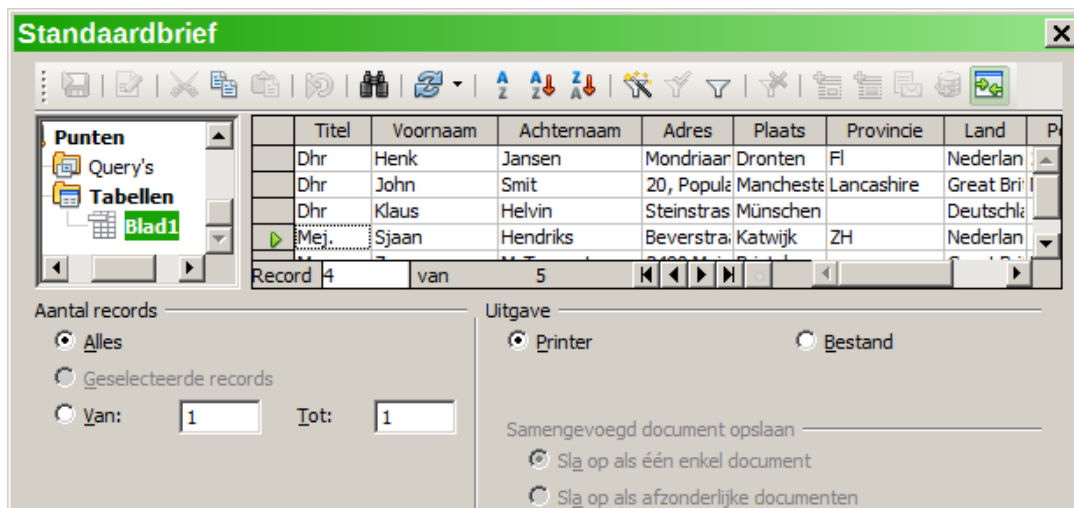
Standaardbrief

Punten
Query's
Tabellen
Blad1

| Titel | Voornaam | Achternaam | Adres | Plaats | Provincie | Land | P |
|---|---|---|---|---|---|---|---|
| Dhr | Henk | Jansen | Mondriaan | Dronten | Fl | Nederlan | |
| Dhr | John | Smit | 20, Popula | Mancheste | Lancashire | Great Bri | |
| Dhr | Klaus | Helvin | Steinstras | Münschen | | Deutschl | |
| Mej. | Sjaan | Hendriks | Beverstra | Katwijk | ZH | Nederlan | |

Record 4 van 5

Aantal records
Alles
Geselecteerde records
Van: 1 Tot: 1

Uitgave
Printer
Bestand

Samengevoegd document opslaan
Sla op als één enkel document
Sla op als afzonderlijke documenten